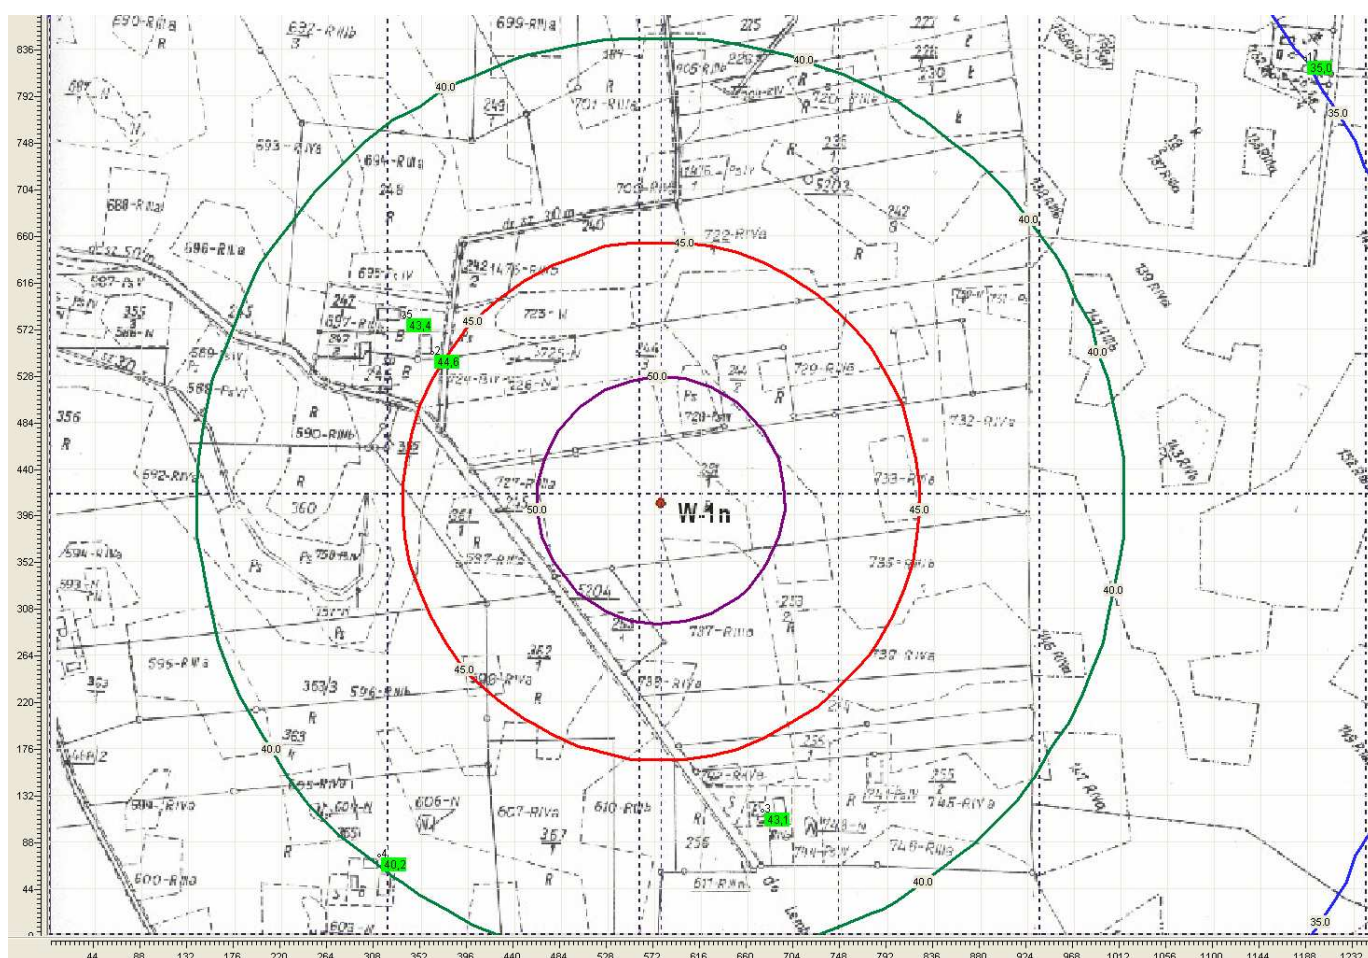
836
792
748
704
660
616
572
528
484
440
396
352
308
264
220
176
132
88
44
0

44 88 132 176 220 264 308 352 396 440 484 528 572 616 660 704 748 792 836 880 924 968 1012 1056 1100 1144 1188 1232

690-RIIIa
692-RIIIb
699-RIIIa
225
227
228
230
705-RIIIb
726
701-RIIIa
720-RIIIa
687-IV
693-RIVa
694-RIIIa
248
706-RIV
688-RIIIa
240
722-RIVa
242
596-RIIIa
695-PsIV
242
597-PsV
697-RIIIa
723-IV
725-IV
589-RIV
729-RIIIb
588-PsVI
724-RIV
726-IV
356
R
590-RIIIb
728-RIV
732-RIVa
692-RIVa
727-RIIIa
733-RIIIa
360
261
750-RIV
735-RIIIb
594-RIVa
593-IV
587-RIIIa
5204
737-RIIIa
595-RIVa
362
730-RIVa
363/3
596-RIIIb
739-RIVa
363
742-RIVa
255
594-RIVa
604-IV
606-IV
607-RIVa
610-RIIIb
741-RIIIa
746-RIVa
357
256
748-IV
748-RIIIb
600-RIIIa
611-RIIIa
603-IV

40.0
40.0
40.0
40.0
40.0
40.0
40.0
45.0
45.0
45.0
45.0
45.0
50.0
50.0
35.0
35.0
35.0
43,4
44,8
43,1
40,2
W-1n